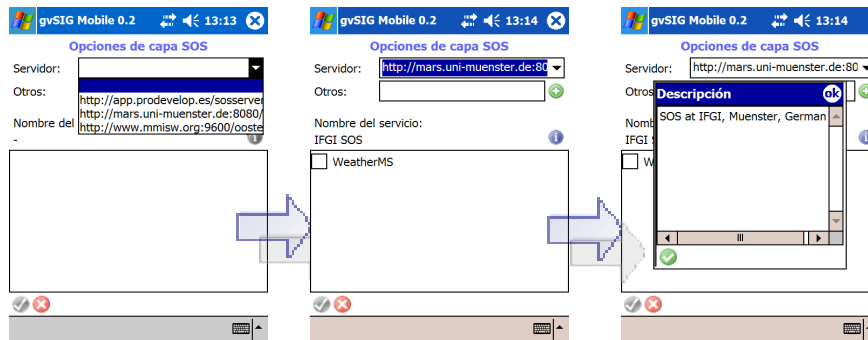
gvSIG Mobile 0.2 13:13
Opciones de capa SOS
Servidor:
Otros:
http://app.prodevelop.es/sosserver
http://mars.uni-muenster.de:8080/
http://www.mmisw.org:9600/ooste
Nombre del
-

gvSIG Mobile 0.2 13:14
Opciones de capa SOS
Servidor: http://mars.uni-muenster.de:80
Otros:
Nombre del servicio:
IFGI SOS
WeatherMS

gvSIG Mobile 0.2 13:14
Opciones de capa SOS
Servidor: http://mars.uni-muenster.de:80
Otros
Nomb
IFGI S
W
Descripción
ok
SOS at IFGI, Muenster, German
III